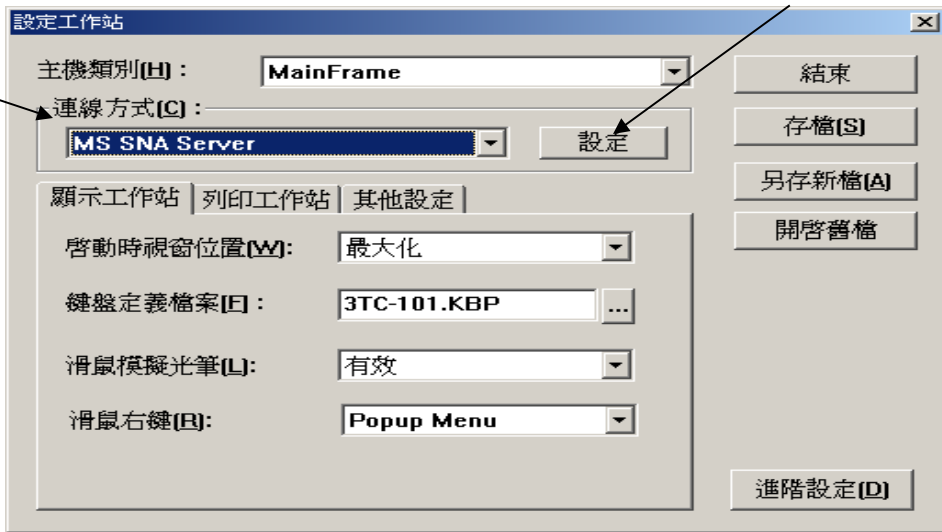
設定工作站

主機類別(H)：
MainFrame

連線方式(C)：
MS SNA Server
設定

結束
存檔(S)
另存新檔(A)
開啟舊檔

顯示工作站
列印工作站
其他設定

啓動時視窗位置(W):
最大化

鍵盤定義檔案(F)：
3TC-101.KBP
...

滑鼠模擬光筆(L):
有效

滑鼠右鍵(R):
Popup Menu

進階設定(D)